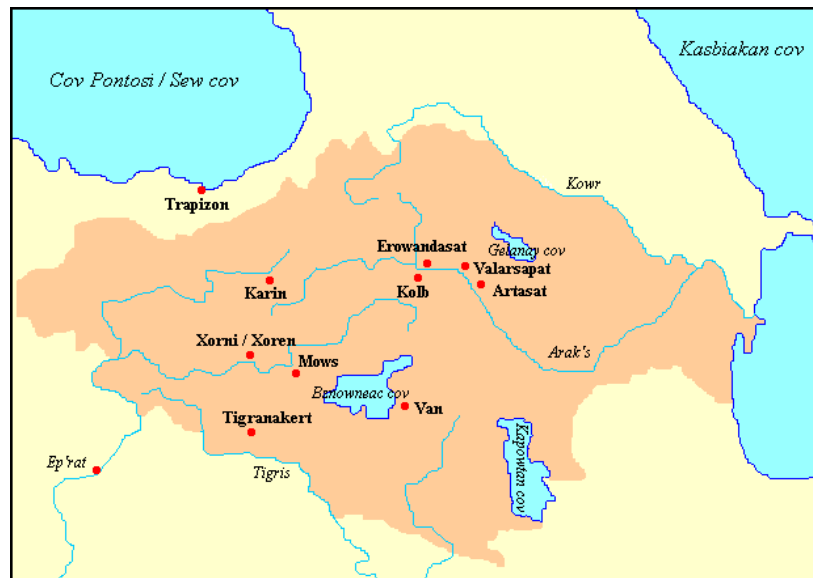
Cov Pontosi / Sew cov

Kasbiakan cov

Kowr

Trapizon

Erowandasat

Gelanay cov

Valarsapat

Artasat

Kolb

Karin

Xorni / Xoren

Mows

Arak's

Benowneac cov

Van

Tigranakert

Kapowtan cov

Ep'rat

Tigris